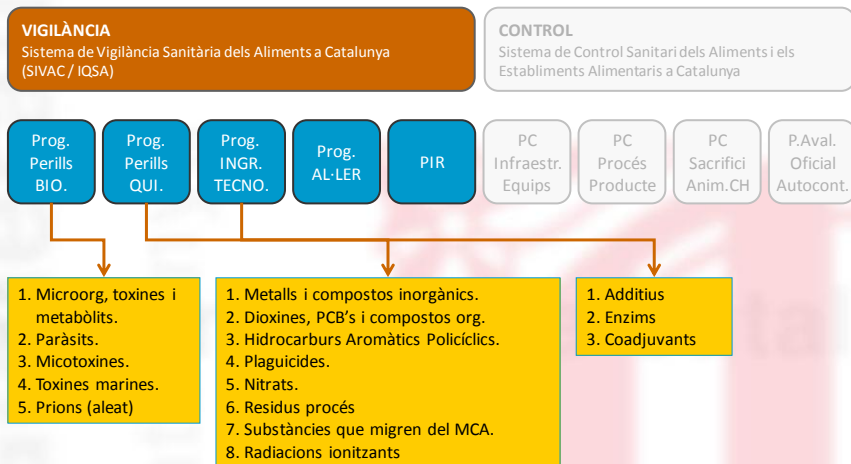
VIGILÀNCIA
Sistema de Vigilància Sanitària dels Aliments a Catalunya (SIVAC / IQSA)

CONTROL
Sistema de Control Sanitari dels Aliments i els Establiments Alimentaris a Catalunya

Prog. Perills BIO.

Prog. Perills QUI.

Prog. INGR. TECNO.

Prog. AL·LER

PIR

PC Infraestr. Equips

PC Procés Producte

PC Sacrifici Anim.CH

P.Aval. Oficial Autocont.

1. Microorg, toxines i metabòlits.
2. Paràsits.
3. Micotoxines.
4. Toxines marines.
5. Prions (aleat)

1. Metalls i compostos inorgànics.
2. Dioxines, PCB's i compostos org.
3. Hidrocarburs Aromàtics Policíclics.
4. Plaguicides.
5. Nitrats.
6. Residus procés
7. Substàncies que migren del MCA.
8. Radiacions ionitzants

1. Additius
2. Enzims
3. Coadjuvants